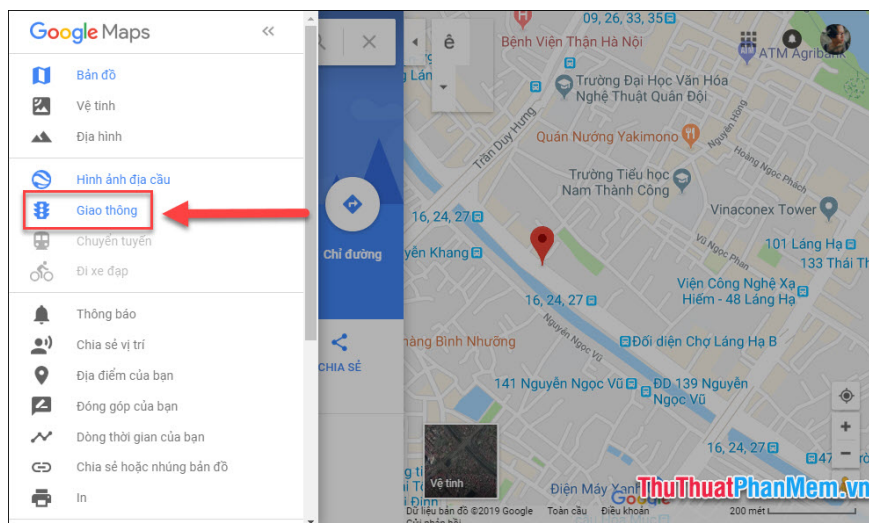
Google Maps

Bản đồ
Vệ tinh
Địa hình

Hình ảnh địa cầu
Giao thông
Chuyển tuyến
Đi xe đạp

Thông báo
Chia sẻ vị trí
Địa điểm của bạn
Đóng góp của bạn
Dòng thời gian của bạn
Chia sẻ hoặc nhúng bản đồ
In

Chỉ đường
CHIA SẺ

09, 26, 33, 35
Bệnh Viện Thận Hà Nội
ATM Agribank
Trường Đại Học Văn Hóa Nghệ Thuật Quân Đội
Trần Duy Hưng
Quán Nướng Yakimono
Trường Tiểu học Nam Thành Công
Hoàng Ngọc Phách
16, 24, 27
Vinaconex Tower
yên Khang
101 Láng Hạ
133 Thái Th
Vũ Ngọc Phan
Viện Công Nghệ Xạ Hiếm - 48 Láng Hạ
16, 24, 27
hàng Bình Nhưỡng
Đối diện Chợ Láng Hạ B
Nguyễn Ngọc Vũ
141 Nguyễn Ngọc Vũ
ĐD 139 Nguyễn Ngọc Vũ
16, 24, 27
Vệ tinh
Điện Máy Xanh
Dữ liệu bản đồ ©2019 Google
Toàn cầu
Điều khoản
200 mét
ThuThuatPhanMem.vn